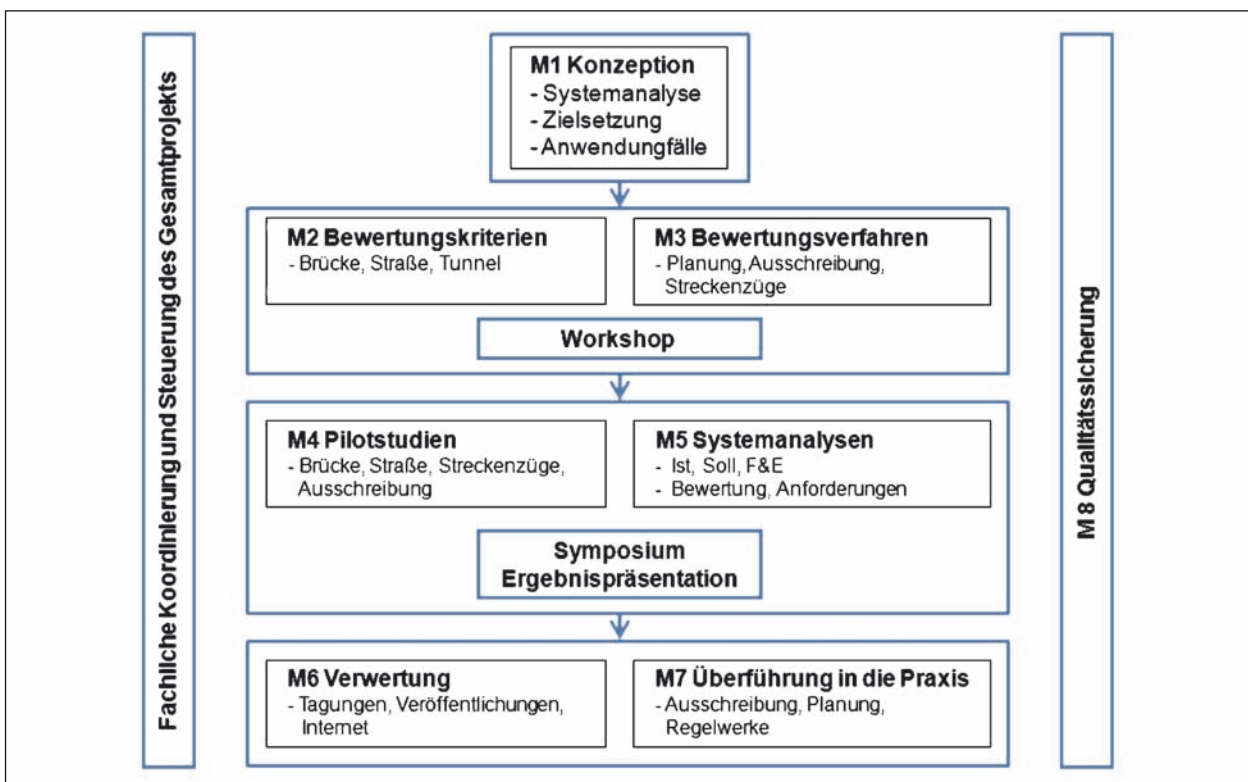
Fachliche Koordinierung und Steuerung des Gesamtprojekts

M1 Konzeption
- Systemanalyse
- Zielsetzung
- Anwendungfälle

M2 Bewertungskriterien
- Brücke, Straße, Tunnel

M3 Bewertungsverfahren
- Planung, Ausschreibung, Streckenzüge

Workshop

M4 Pilotstudien
- Brücke, Straße, Streckenzüge, Ausschreibung

M5 Systemanalysen
- Ist, Soll, F&E
- Bewertung, Anforderungen

Symposium
Ergebnispräsentation

M6 Verwertung
- Tagungen, Veröffentlichungen, Internet

M7 Überführung in die Praxis
- Ausschreibung, Planung, Regelwerke

M 8 Qualitätssicherung